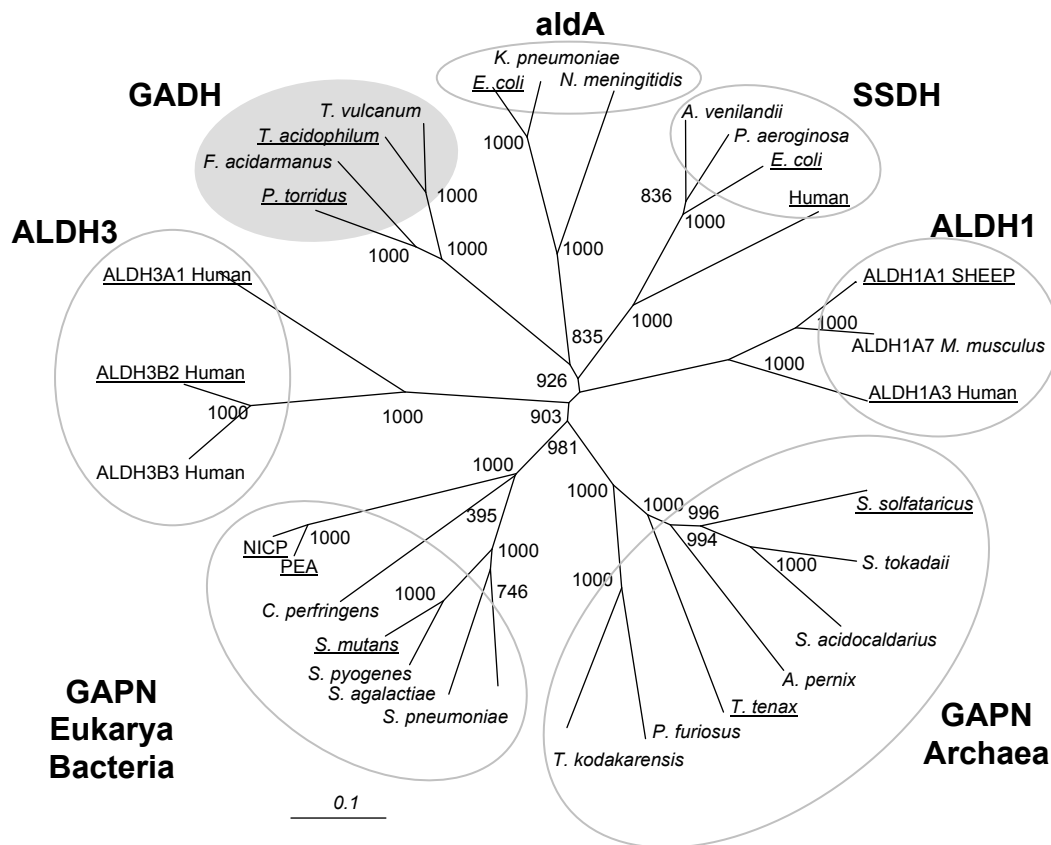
aldA
K. pneumoniae
E. coli
N. meningitidis
GADH
T. vulcanum
T. acidophilum
F. acidarmanus
P. torridus
SSDH
A. venilandii
P. aeroginosa
E. coli
Human
ALDH3
ALDH1
1000
1000
1000
1000
836
1000
1000
ALDH3A1 Human
ALDH1A1 SHEEP
1000
ALDH1A7 M. musculus
1000
ALDH1A3 Human
835
1000
926
ALDH3B2 Human
1000
ALDH3B3 Human
1000
903
981
1000
1000
1000
996
S. solfataricus
994
395
NICP
1000
PEA
1000
1000
S. tokadaii
1000
1000
746
C. perfringens
S. mutans
S. pyogenes
S. agalactiae
S. pneumoniae
S. acidocaldarius
A. pernix
T. tenax
P. furiosus
T. kodakarensis
GAPN
Eukarya
Bacteria
GAPN
Archaea
0.1